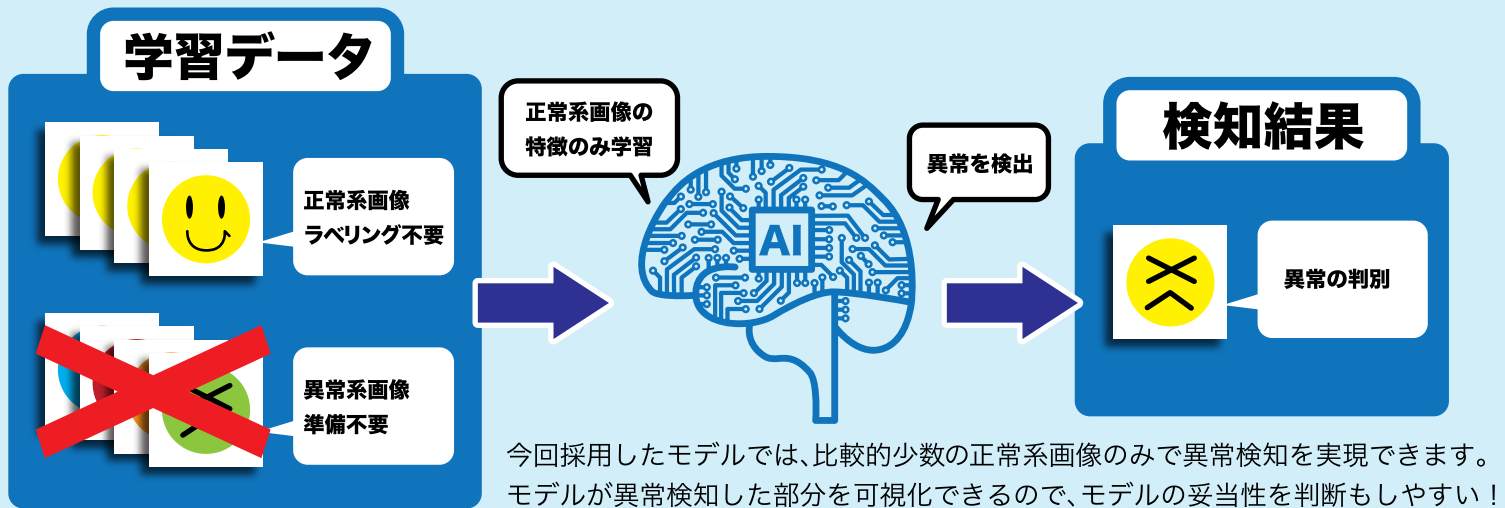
学習データ

正常系画像
ラベリング不要

異常系画像
準備不要

正常系画像の特徴のみ学習

AI

異常を検出

検知結果

異常の判別

今回採用したモデルでは、比較的少数の正常系画像のみで異常検知を実現できます。
モデルが異常検知した部分を可視化できるので、モデルの妥当性を判断もしやすい！